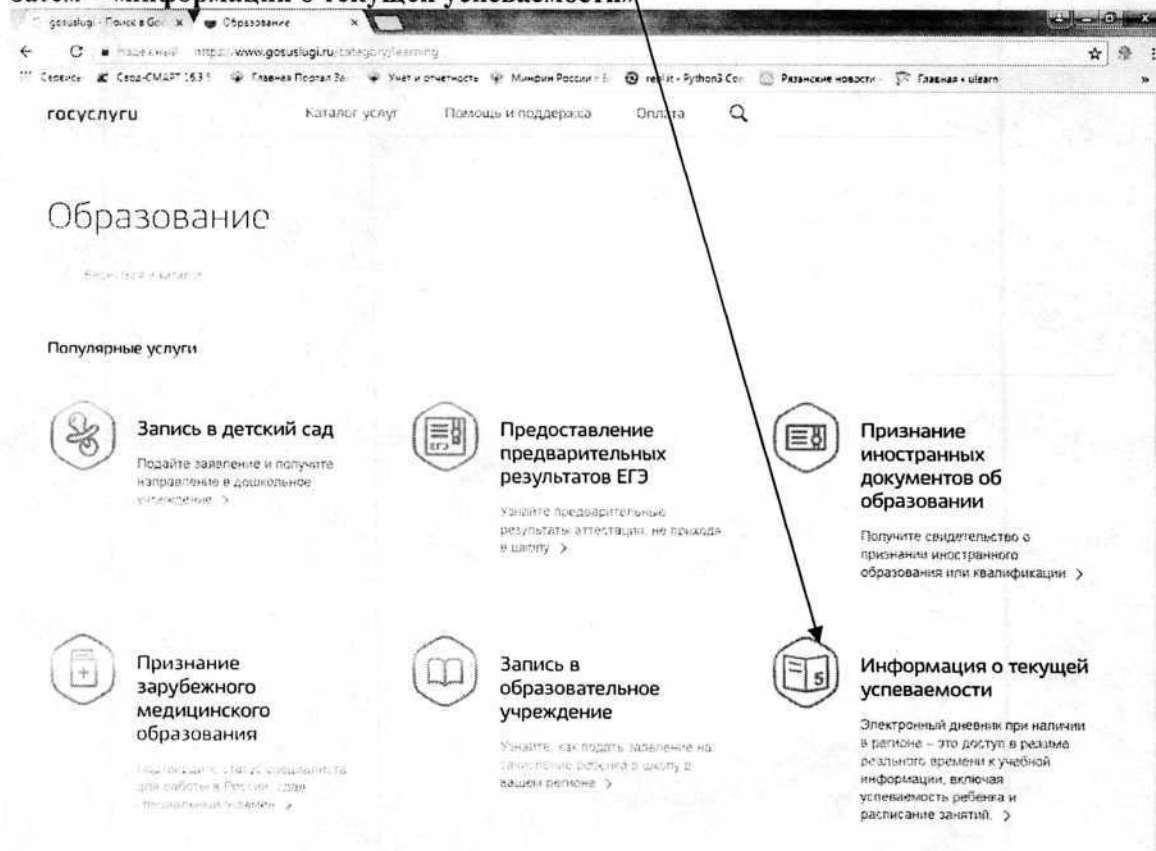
Затем – «Информация о текущей успеваемости»

gosuslugi - Поиск в Goo × Образование ×

Надежный https://www.gosuslugi.ru/category/learning

Сервисы Сетевой-СМАРТ 16.3.1 Главная Портал За Учет и отчетность Минфин России rea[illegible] - Python3 Con Рязанские новости Главная » ulearn

госуслуги Каталог услуг Помощь и поддержка Оплата

Образование

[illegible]

Популярные услуги

Запись в детский сад

Подайте заявление и получите направление в дошкольное учреждение >

Предоставление предварительных результатов ЕГЭ

Узнайте предварительные результаты аттестации, не приходя в школу >

Признание иностранных документов об образовании

Получите свидетельство о признании иностранного образования или квалификации >

Признание зарубежного медицинского образования

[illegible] статус специалиста для работы в России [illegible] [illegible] >

Запись в образовательное учреждение

Узнайте, как подать заявление на зачисление ребенка в школу в вашем регионе >

Информация о текущей успеваемости

Электронный дневник при наличии в регионе – это доступ в режиме реального времени к учебной информации, включая успеваемость ребенка и расписание занятий. >